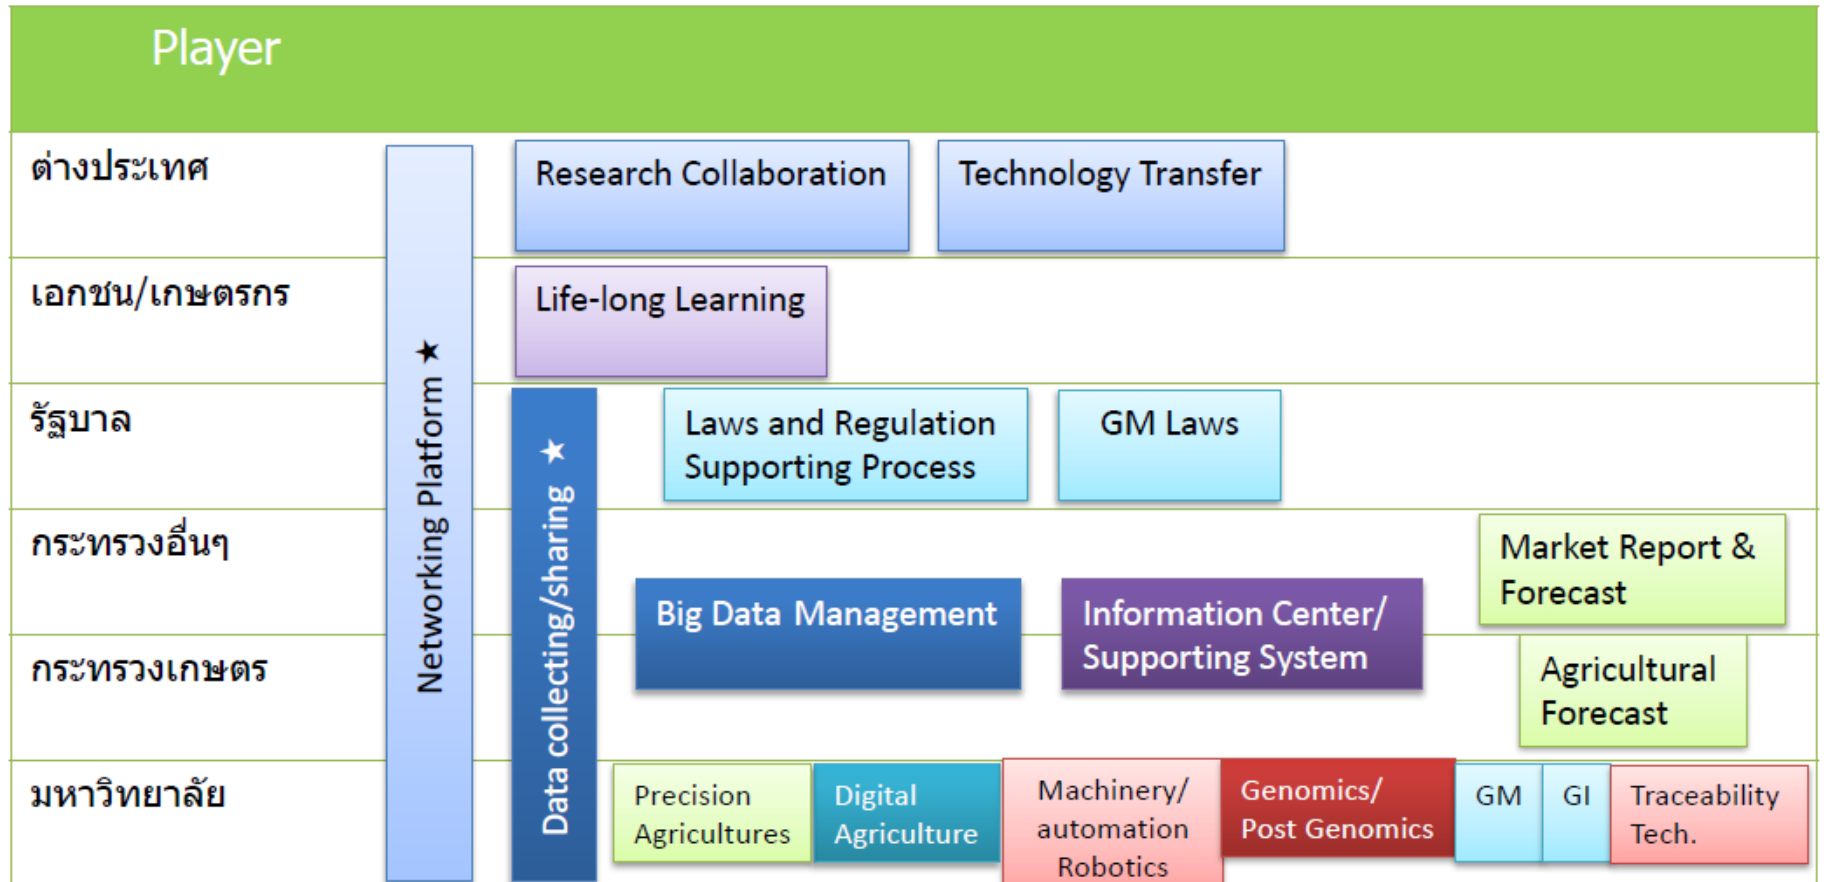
Player

ต่างประเทศ

เอกชน/เกษตรกร

รัฐบาล

กระทรวงอื่นๆ

กระทรวงเกษตร

มหาวิทยาลัย

Networking Platform ★

Data collecting/sharing ★

Research Collaboration

Technology Transfer

Life-long Learning

Laws and Regulation Supporting Process

GM Laws

Market Report & Forecast

Big Data Management

Information Center/ Supporting System

Agricultural Forecast

Precision Agricultures

Digital Agriculture

Machinery/ automation Robotics

Genomics/ Post Genomics

GM

GI

Traceability Tech.